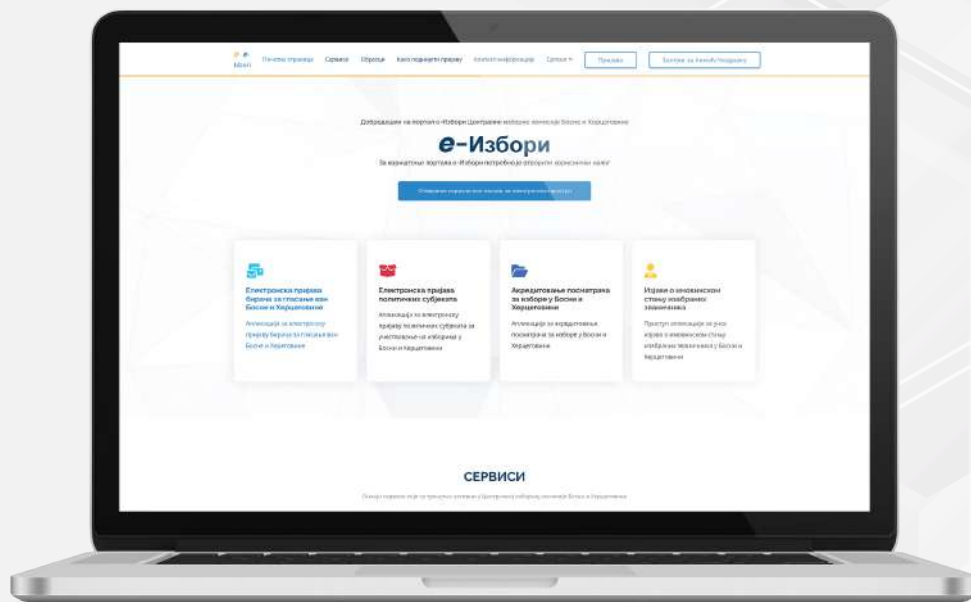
е-Избори Почетна страница Сервиси Обрасци Како поднијети пријаву Контакт информације Српски Пријава Захтјев за налог/подршку

Добродошли на портал е-Избори Централне изборне комисије Босне и Херцеговине

е-Избори

За коришћење портала е-Избори потребно је отворити корисничко налог

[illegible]

Електронска пријава бирача за гласање ван Босне и Херцеговине

Апликација за електронску пријаву бирача за гласање ван Босне и Херцеговине

Електронска пријава политичких субјеката

Апликација за електронску пријаву политичких субјеката за учествовање на изборима у Босни и Херцеговини

Акредитовање посматрача за изборе у Босни и Херцеговини

Апликација за акредитовање посматрача за изборе у Босни и Херцеговини

Исправи о имовинском стању изабраних званичника

Приступ апликацији за унос изјаве о имовинском стању изабраних званичника у Босни и Херцеговини

СЕРВИСИ

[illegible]